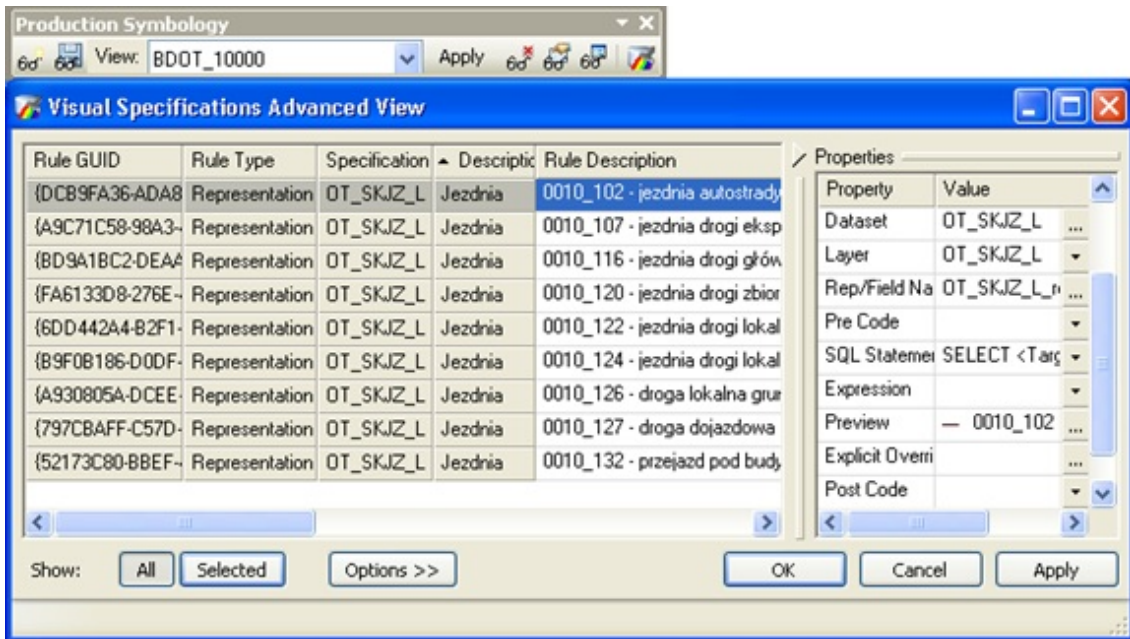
Production Symbology

View: BDOT_10000 Apply

Visual Specifications Advanced View

| Rule GUID | Rule Type | Specification | Descriptic | Rule Description |
|---|---|---|---|---|
| {DCB9FA36-ADA8 | Representation | OT_SKJZ_L | Jezdnia | 0010_102 - jezdnia autostrady |
| {A9C71C58-98A3- | Representation | OT_SKJZ_L | Jezdnia | 0010_107 - jezdnia drogi eksp |
| {BD9A1BC2-DEAA | Representation | OT_SKJZ_L | Jezdnia | 0010_116 - jezdnia drogi głów |
| {FA6133D8-276E- | Representation | OT_SKJZ_L | Jezdnia | 0010_120 - jezdnia drogi zbior |
| {6DD442A4-B2F1- | Representation | OT_SKJZ_L | Jezdnia | 0010_122 - jezdnia drogi lokal |
| {B9F0B186-D0DF- | Representation | OT_SKJZ_L | Jezdnia | 0010_124 - jezdnia drogi lokal |
| {A930805A-DCEE- | Representation | OT_SKJZ_L | Jezdnia | 0010_126 - droga lokalna grur |
| {797CBAFF-C57D- | Representation | OT_SKJZ_L | Jezdnia | 0010_127 - droga dojazdowa |
| {52173C80-BBEF- | Representation | OT_SKJZ_L | Jezdnia | 0010_132 - przejazd pod budy |

Properties

| Property | Value |
|---|---|
| Dataset | OT_SKJZ_L |
| Layer | OT_SKJZ_L |
| Rep/Field Na | OT_SKJZ_L_r |
| Pre Code | |
| SQL Statemer | SELECT <Tarç |
| Expression | |
| Preview | — 0010_102 |
| Explicit Overri | |
| Post Code | |

Show: All Selected Options >> OK Cancel Apply